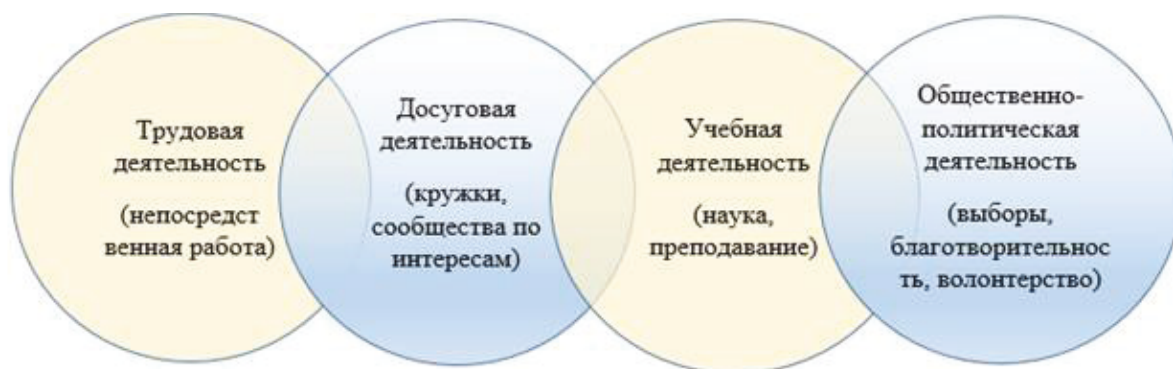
Трудовая деятельность

(непосредст венная работа)

Досуговая деятельность

(кружки, сообщества по интересам)

Учебная деятельность

(наука, преподавание)

Общественно-политическая деятельность

(выборы, благотворительнос ть, волонтерство)